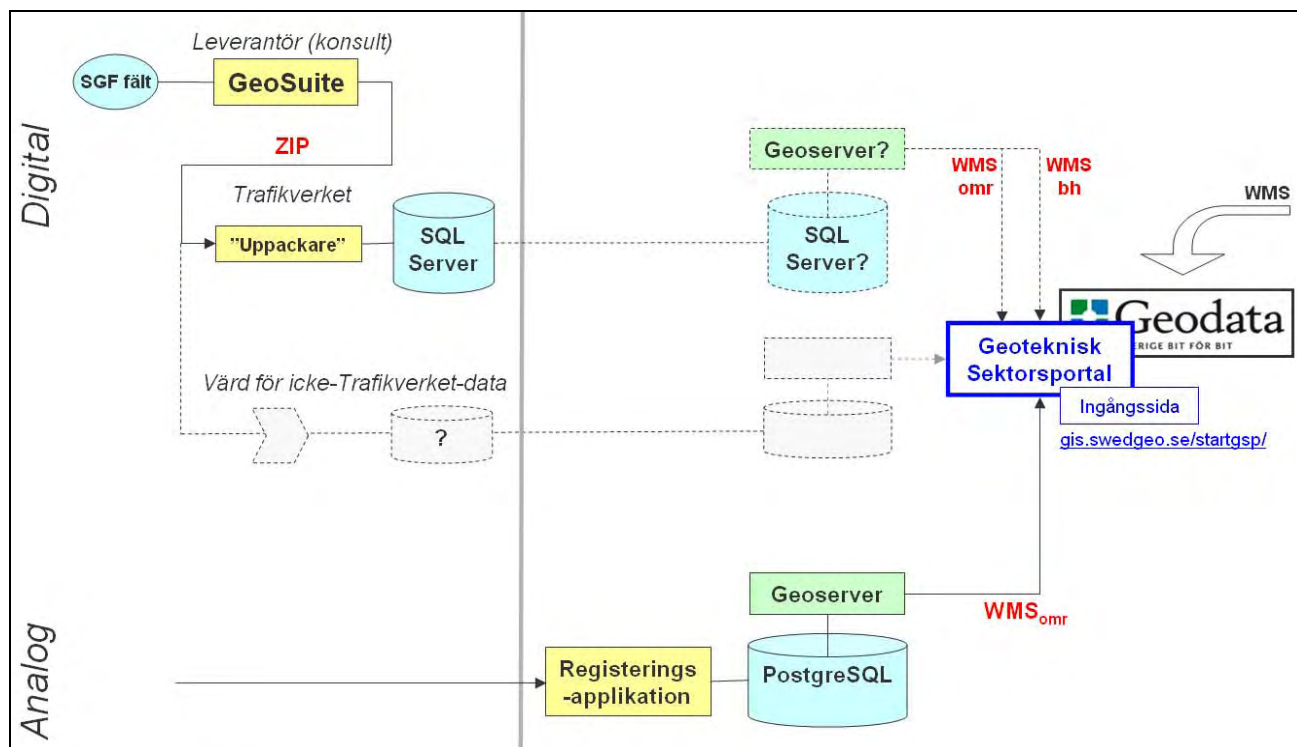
Digital

Leverantör (konsult)

SGF fält

GeoSuite

ZIP

Trafikverket

"Uppackare"

SQL Server

Värd för icke-Trafikverket-data

?

Geoserver?

SQL Server?

WMS omr

WMS bh

WMS

Geodata

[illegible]ERIGE BIT FÖR BIT

Geoteknisk Sektorsportal

Ingångssida

gis.swedgeo.se/startgsp/

Analog

Geoserver

$WMS_{omr}$

Registerings -applikation

PostgreSQL